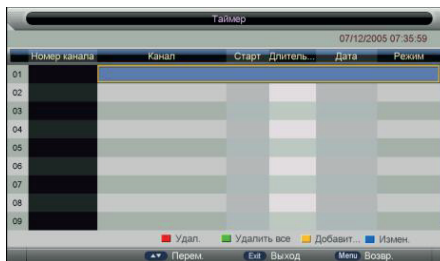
Таймер

07/12/2005 07:35:59

| Номер канала | Канал | Старт | Длитель... | Дата | Режим |
|---|---|---|---|---|---|
| 01 | | | | | |
| 02 | | | | | |
| 03 | | | | | |
| 04 | | | | | |
| 05 | | | | | |
| 06 | | | | | |
| 07 | | | | | |
| 08 | | | | | |
| 09 | | | | | |

Удал. Удалить все Добавит... Измен.

Перем. Exit Выход Menu Возвр.